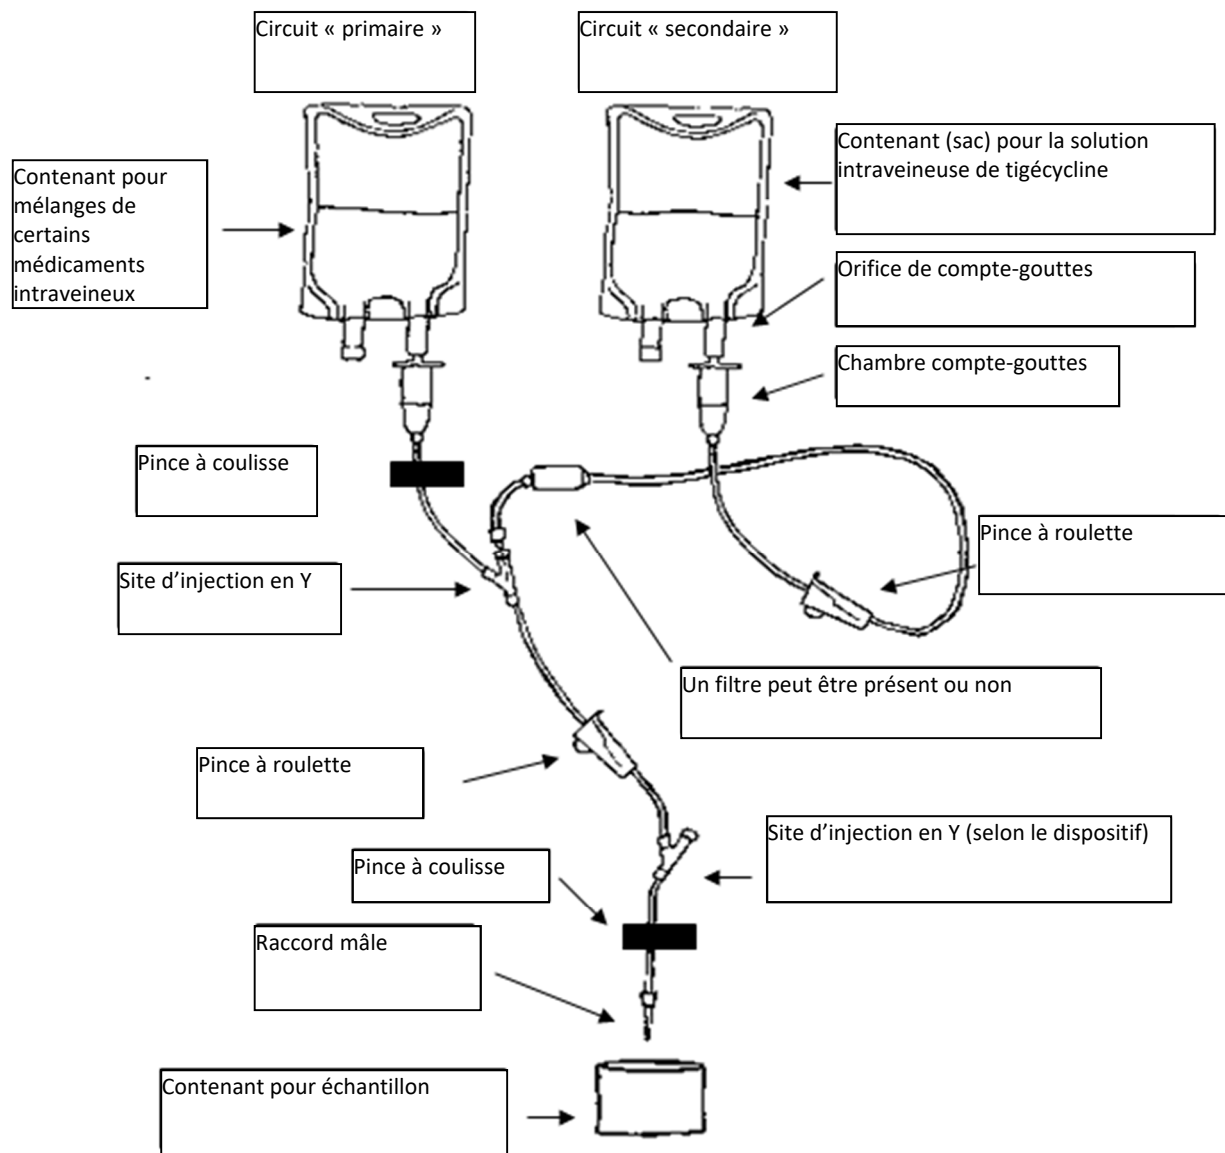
Circuit « primaire »

Circuit « secondaire »

Contenant pour mélanges de certains médicaments intraveineux

Contenant (sac) pour la solution intraveineuse de tigécycline

Orifice de compte-gouttes

Chambre compte-gouttes

Pince à coulisse

Pince à roulette

Site d’injection en Y

Un filtre peut être présent ou non

Pince à roulette

Site d’injection en Y (selon le dispositif)

Pince à coulisse

Raccord mâle

Contenant pour échantillon